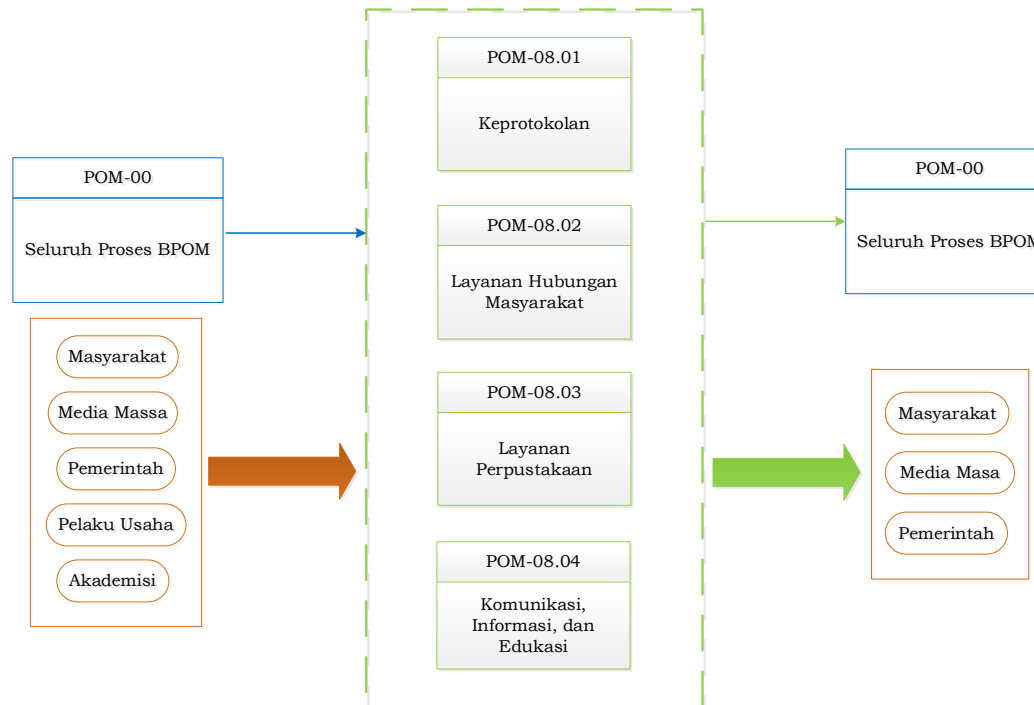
POM-00

Seluruh Proses BPOM

Masyarakat

Media Massa

Pemerintah

Pelaku Usaha

Akademisi

POM-08.01

Keprotokolan

POM-08.02

Layanan Hubungan Masyarakat

POM-08.03

Layanan Perpustakaan

POM-08.04

Komunikasi, Informasi, dan Edukasi

POM-00

Seluruh Proses BPOM

Masyarakat

Media Masa

Pemerintah